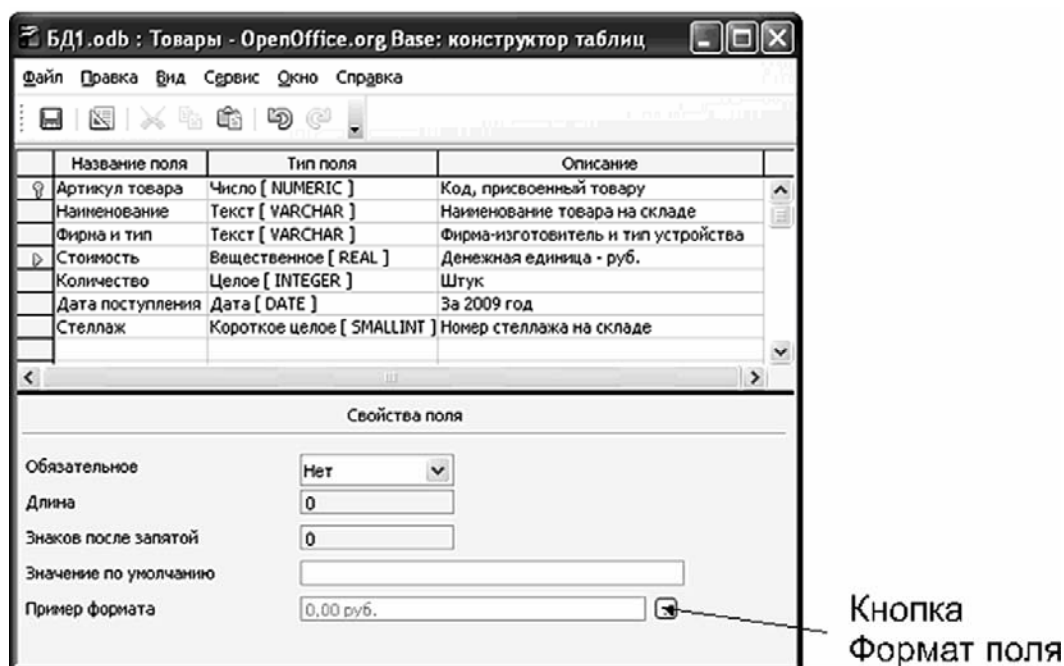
БД1.odb : Товары - OpenOffice.org Base: конструктор таблиц

Файл Правка Вид Сервис Окно Справка

| Название поля | Тип поля | Описание |
|---|---|---|
| Артикул товара | Число [ NUMERIC ] | Код, присвоенный товару |
| Наименование | Текст [ VARCHAR ] | Наименование товара на складе |
| Фирна и тип | Текст [ VARCHAR ] | Фирма-изготовитель и тип устройства |
| Стоимость | Вещественное [ REAL ] | Денежная единица - руб. |
| Количество | Целое [ INTEGER ] | Штук |
| Дата поступления | Дата [ DATE ] | За 2009 год |
| Стеллаж | Короткое целое [ SMALLINT ] | Номер стеллажа на складе |

Свойства поля

Обязательное Нет

Длина 0

Знаков после запятой 0

Значение по умолчанию

Пример формата 0,00 руб.

Кнопка Формат поля